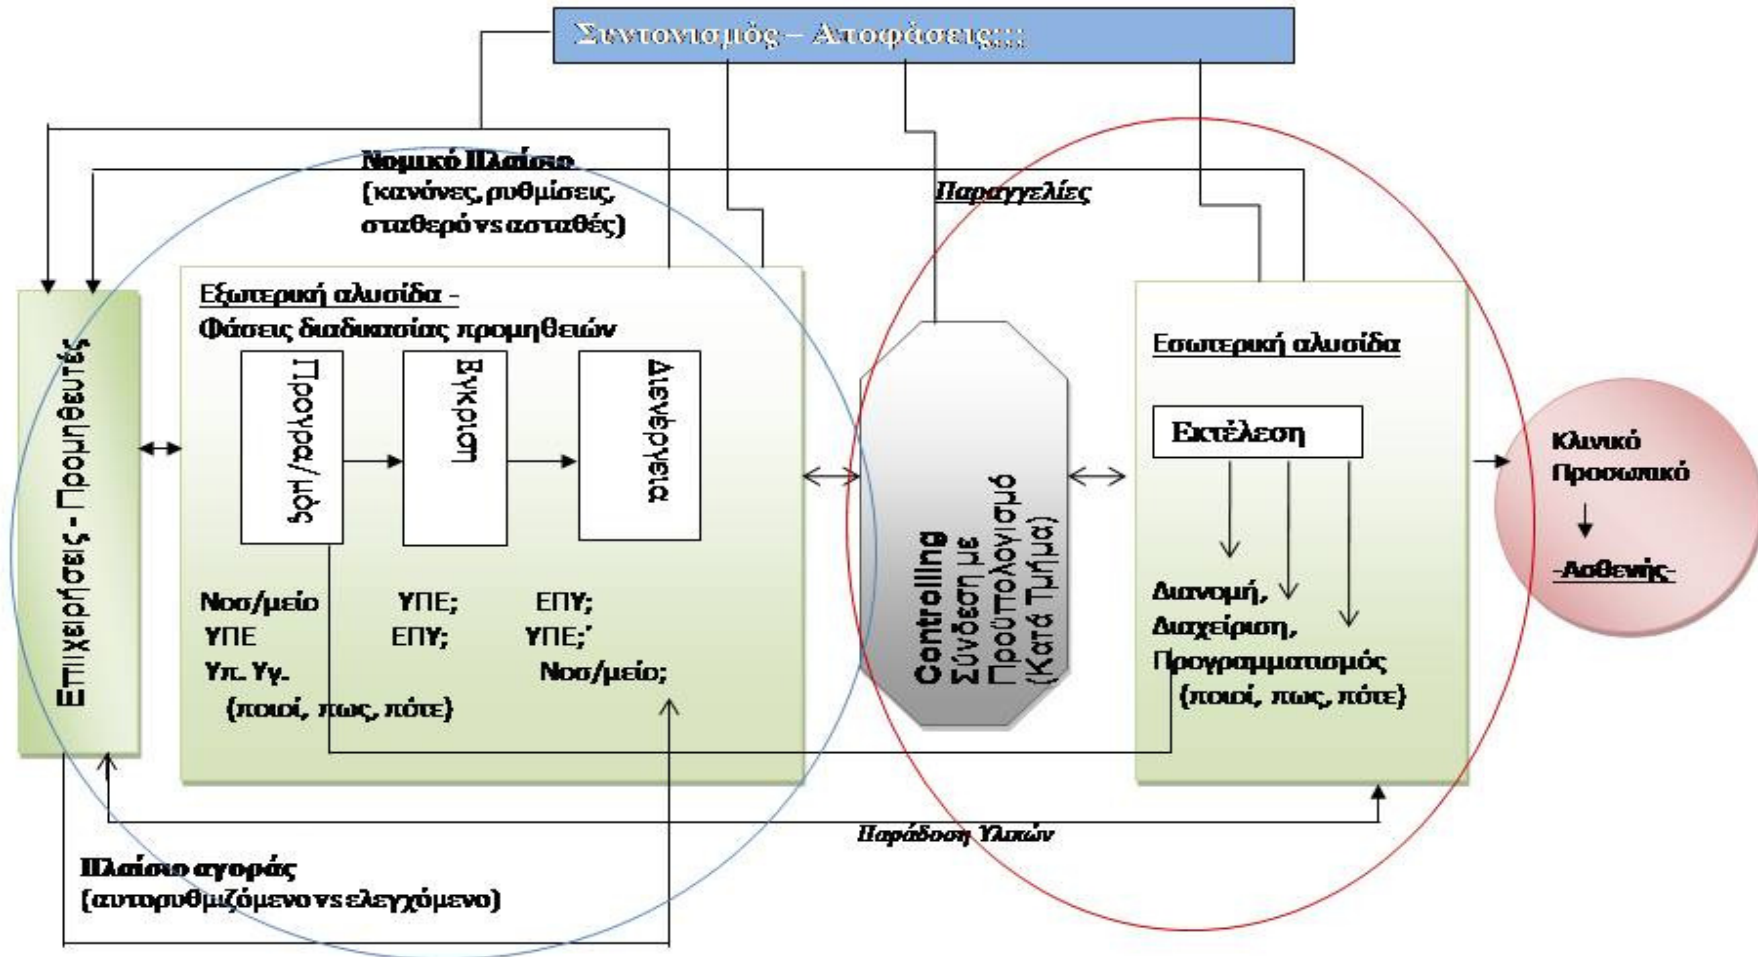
Συντονισμός – Αποφάσεις;;;

Νομικό Πλαίσιο
(κανόνες, ρυθμίσεις, σταθερό vs ασταθές)

Παραγγελίες

Επιχειρήσεις - Προμηθευτές

Εξωτερική αλυσίδα -
Φάσεις διαδικασίας προμηθειών

Προγρ/μός

Έγκριση

Διενέργεια

Νοσ/μείο ΥΠΕ; ΕΠΥ;
ΥΠΕ ΕΠΥ; ΥΠΕ;΄
Υπ. Υγ. Νοσ/μείο;
(ποιοί, πως, πότε)

Controlling
Σύνδεση με Προϋπολογισμό
(Κατά Τμήμα)

Εσωτερική αλυσίδα

Εκτέλεση

Διανομή,
Διαχείριση,
Προγραμματισμός
(ποιοί, πως, πότε)

Κλινικό Προσωπικό

-Ασθενής-

Παράδοση Υλικών

Πλαίσιο αγοράς
(αυτορυθμιζόμενο vs ελεγχόμενο)